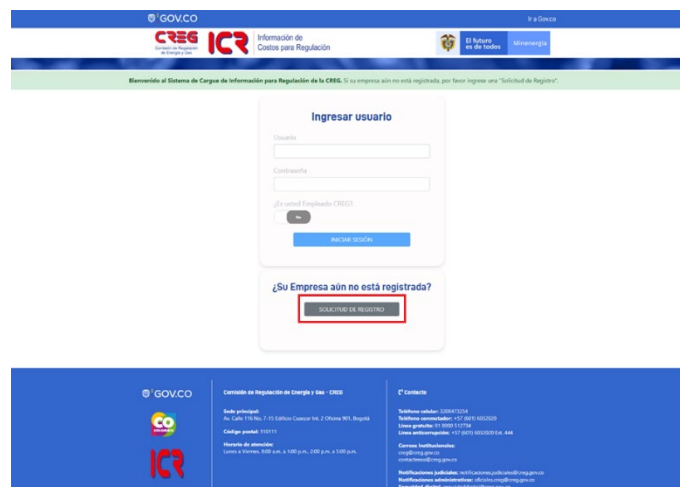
GOV.CO

Ir a Gov.co

CREG Comisión de Regulación de Energía y Gas

ICR Información de Costos para Regulación

El futuro es de todos

Minenergía

Bienvenido al Sistema de Cargue de Información para Regulación de la CREG. Si su empresa aún no está registrada, por favor ingrese una "Solicitud de Registro".

Ingresar usuario

Usuario

Contraseña

¿Es usted Empleado CREG?

No

INICIAR SESIÓN

¿Su Empresa aún no está registrada?

SOLICITUD DE REGISTRO

GOV.CO

CO

ICR

Comisión de Regulación de Energía y Gas - CREG

Sede principal:
Av. Calle 116 No. 7-15 Edificio Cusezar Int. 2 Oficina 901. Bogotá

Código postal: 110111

Horario de atención:
Lunes a Viernes, 8:00 a.m. a 1:00 p.m., 2:00 p.m. a 5:00 p.m.

Contacto

Teléfono celular: 3208473254
Teléfono conmutador: +57 (601) 6032020
Línea gratuita: 01 8000 512734
Línea anticorrupción: +57 (601) 6032020 Ext. 444

Correos Institucionales:
creg@creg.gov.co
contactenos@creg.gov.co

Notificaciones judiciales: notificacionesjudiciales@creg.gov.co
Notificaciones administrativas: oficiales.creg@creg.gov.co
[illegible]